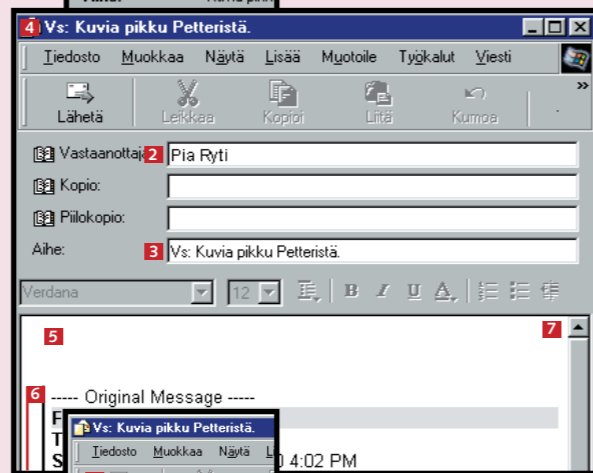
4 Vs: Kuvia pikku Petteristä.

Tiedosto Muokkaa Näytä Lisää Muotoile Työkalut Viesti

Lähetä Leikkaa Kopioi Liitä Kumoa

Vastaanottaja: 2 Pia Ryti

Kopio:

Piilokopio:

Aihe: 3 Vs: Kuvia pikku Petteristä.

Verdana 12 B I U A

5

7

6

----- Original Message -----

F

T

S

Vs: Kuvia pikku Petteristä.

Tiedosto Muokkaa Näytä L

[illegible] 4:02 PM